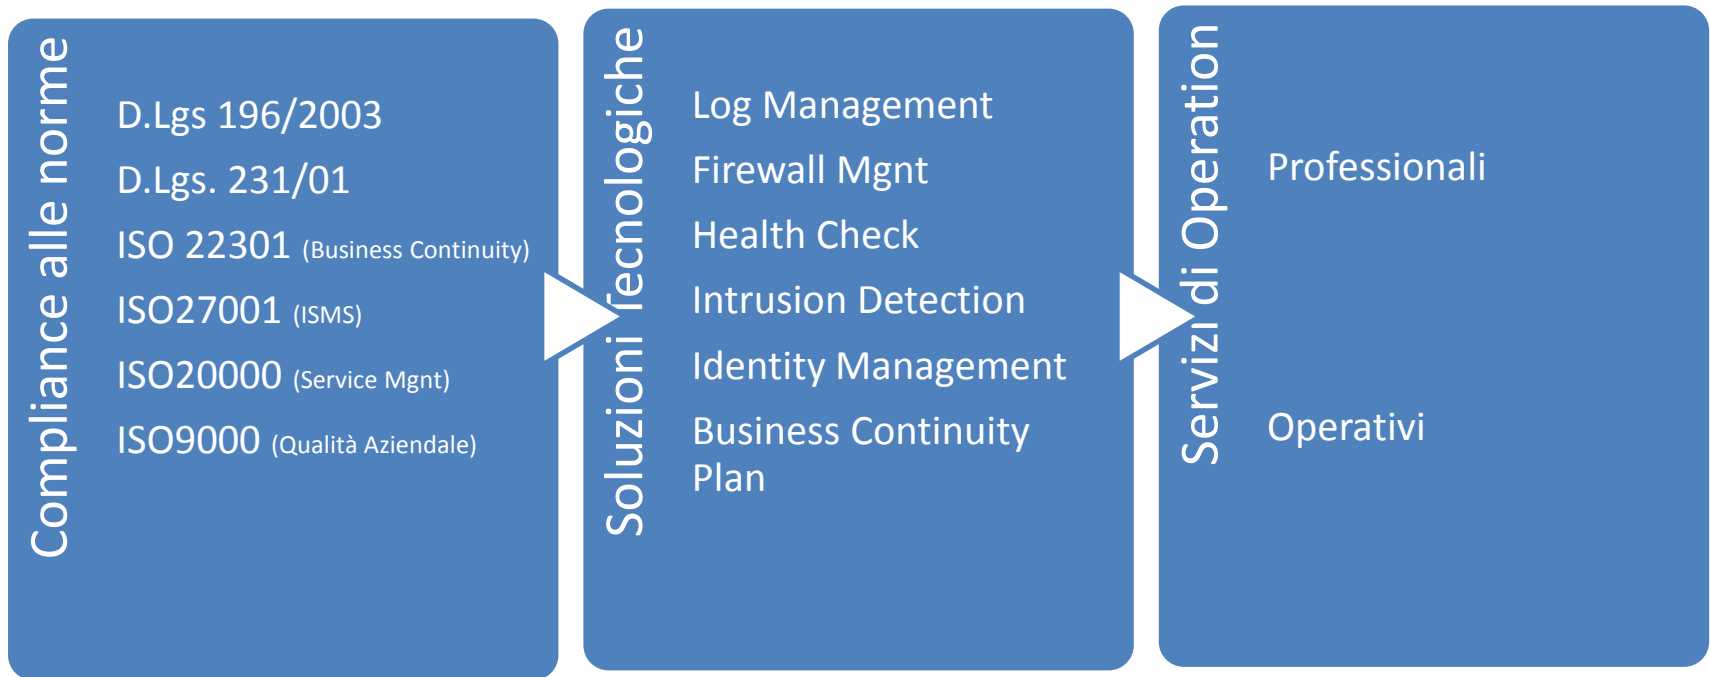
Compliance alle norme

D.Lgs 196/2003

D.Lgs. 231/01

ISO 22301 (Business Continuity)

ISO27001 (ISMS)

ISO20000 (Service Mgnt)

ISO9000 (Qualità Aziendale)

Soluzioni Tecnologiche

Log Management

Firewall Mgnt

Health Check

Intrusion Detection

Identity Management

Business Continuity Plan

Servizi di Operation

Professionali

Operativi